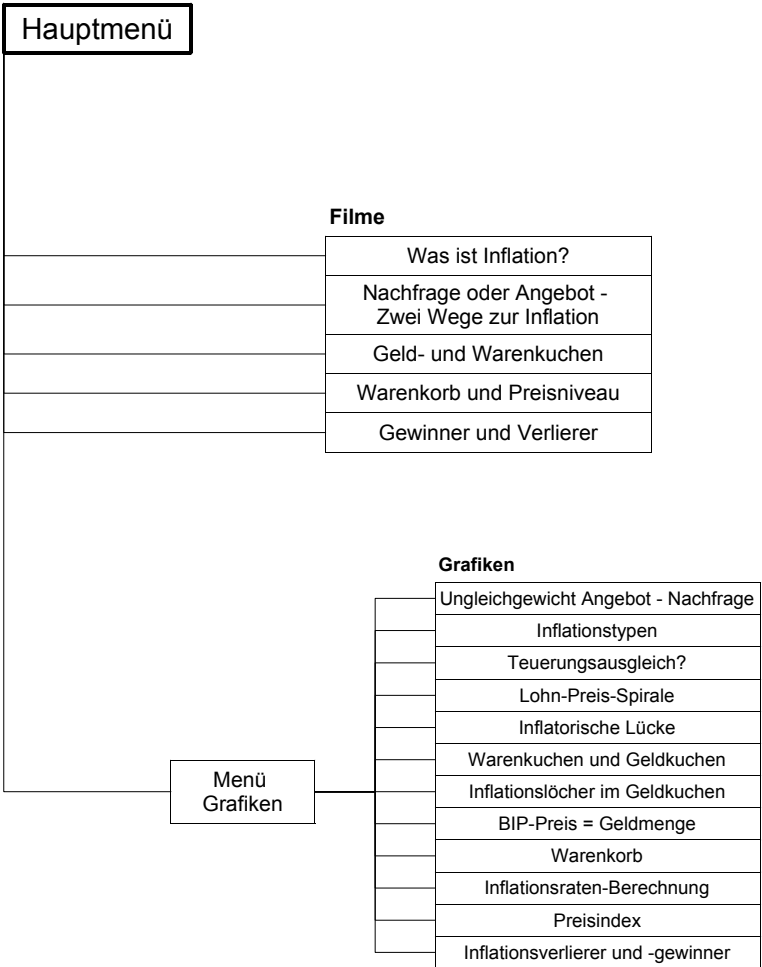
Hauptmenü

Filme

Was ist Inflation?

Nachfrage oder Angebot - Zwei Wege zur Inflation

Geld- und Warenkuchen

Warenkorb und Preisniveau

Gewinner und Verlierer

Grafiken

Ungleichgewicht Angebot - Nachfrage

Inflationstypen

Teuerungsausgleich?

Lohn-Preis-Spirale

Inflatorische Lücke

Warenkuchen und Geldkuchen

Inflationslöcher im Geldkuchen

BIP-Preis = Geldmenge

Warenkorb

Inflationsraten-Berechnung

Preisindex

Inflationsverlierer und -gewinner

Menü Grafiken